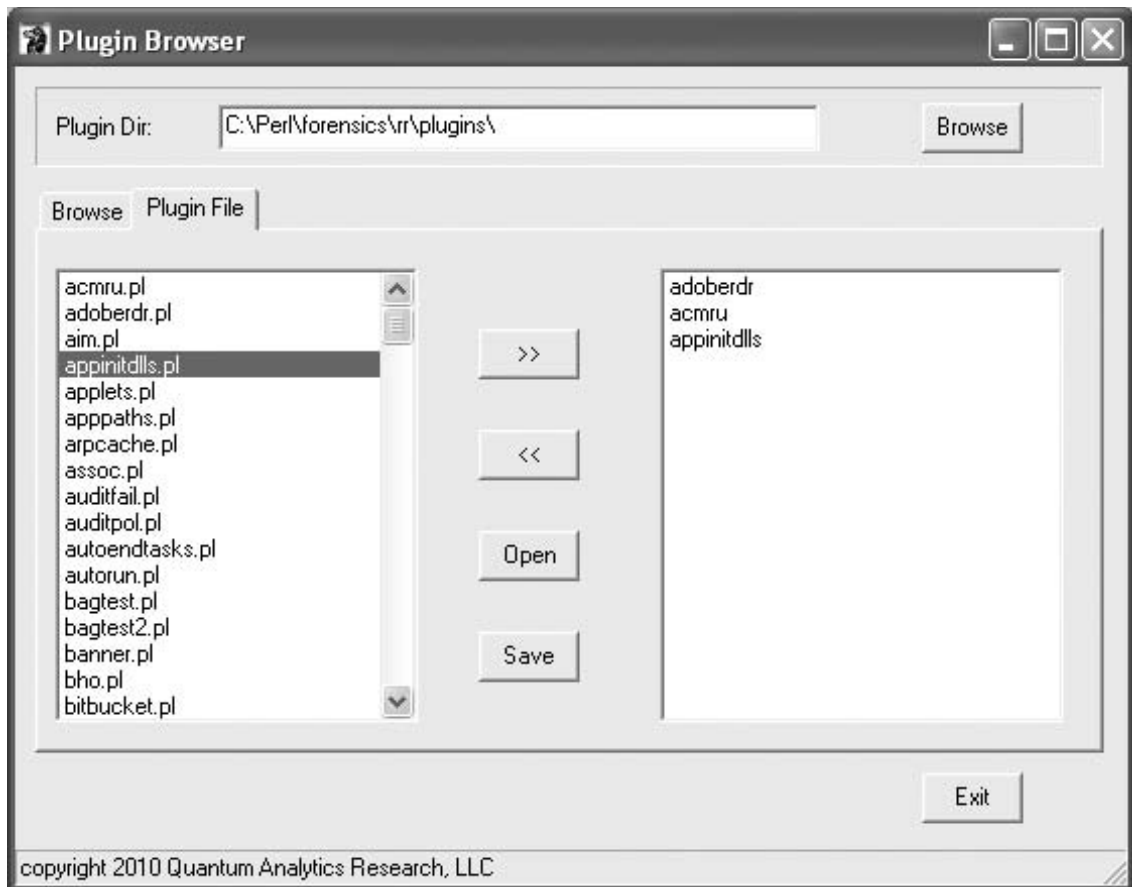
Plugin Browser

Plugin Dir: C:\Perl\forensics\rr\plugins\ Browse

Browse Plugin File

acmru.pl
adoberdr.pl
aim.pl
appinitdlls.pl
applets.pl
apppaths.pl
arpcache.pl
assoc.pl
auditfail.pl
auditpol.pl
autoendtasks.pl
autorun.pl
bagtest.pl
bagtest2.pl
banner.pl
bho.pl
bitbucket.pl

>>

<<

Open

Save

adoberdr
acmru
appinitdlls

Exit

copyright 2010 Quantum Analytics Research, LLC